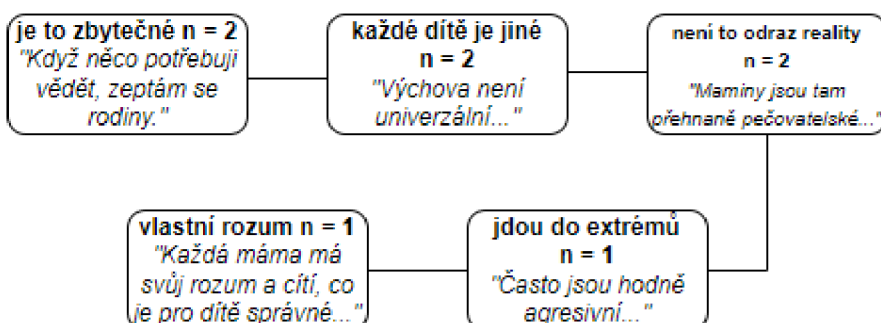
je to zbytečné n = 2
"Když něco potřebuji vědět, zeptám se rodiny."

každé dítě je jiné
n = 2
"Výchova není univerzální..."

není to odraz reality
n = 2
"Maminy jsou tam přehnaně pečovatelské..."

jdou do extrémů
n = 1
"Často jsou hodně agresivní..."

vlastní rozum n = 1
"Každá máma má svůj rozum a cítí, co je pro dítě správné..."